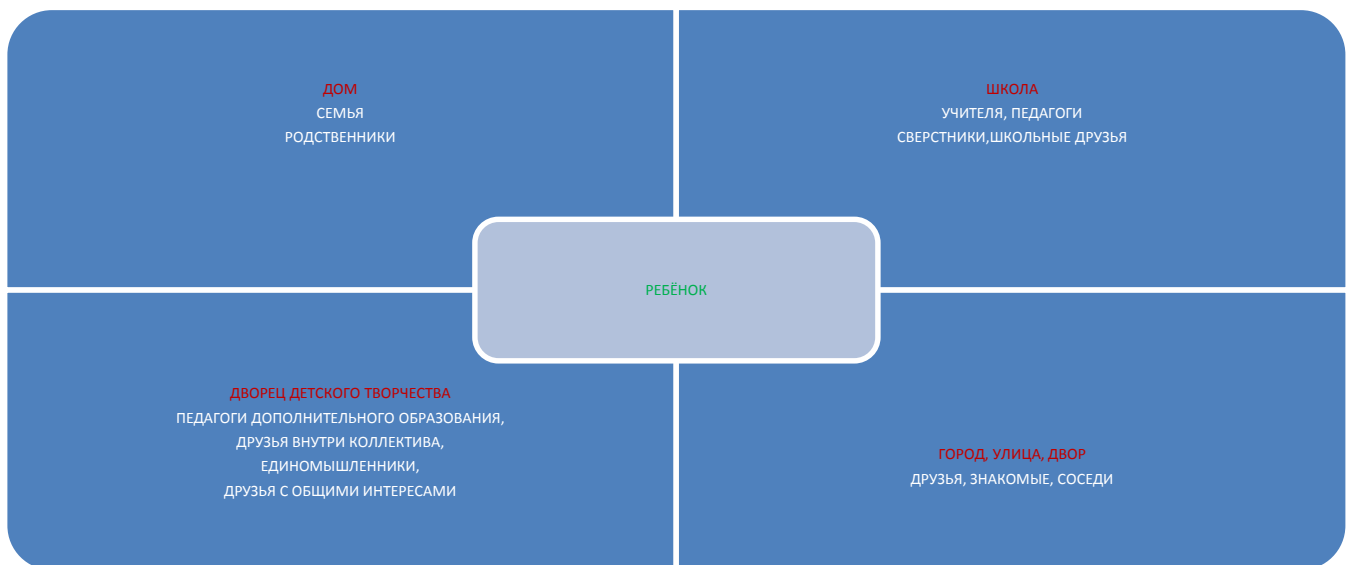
ДОМ
СЕМЬЯ
РОДСТВЕННИКИ

ШКОЛА
УЧИТЕЛЯ, ПЕДАГОГИ
СВЕРСТНИКИ,ШКОЛЬНЫЕ ДРУЗЬЯ

РЕБЁНОК

ДВОРЕЦ ДЕТСКОГО ТВОРЧЕСТВА
ПЕДАГОГИ ДОПОЛНИТЕЛЬНОГО ОБРАЗОВАНИЯ,
ДРУЗЬЯ ВНУТРИ КОЛЛЕКТИВА,
ЕДИНОМЫШЛЕННИКИ,
ДРУЗЬЯ С ОБЩИМИ ИНТЕРЕСАМИ

ГОРОД, УЛИЦА, ДВОР
ДРУЗЬЯ, ЗНАКОМЫЕ, СОСЕДИ